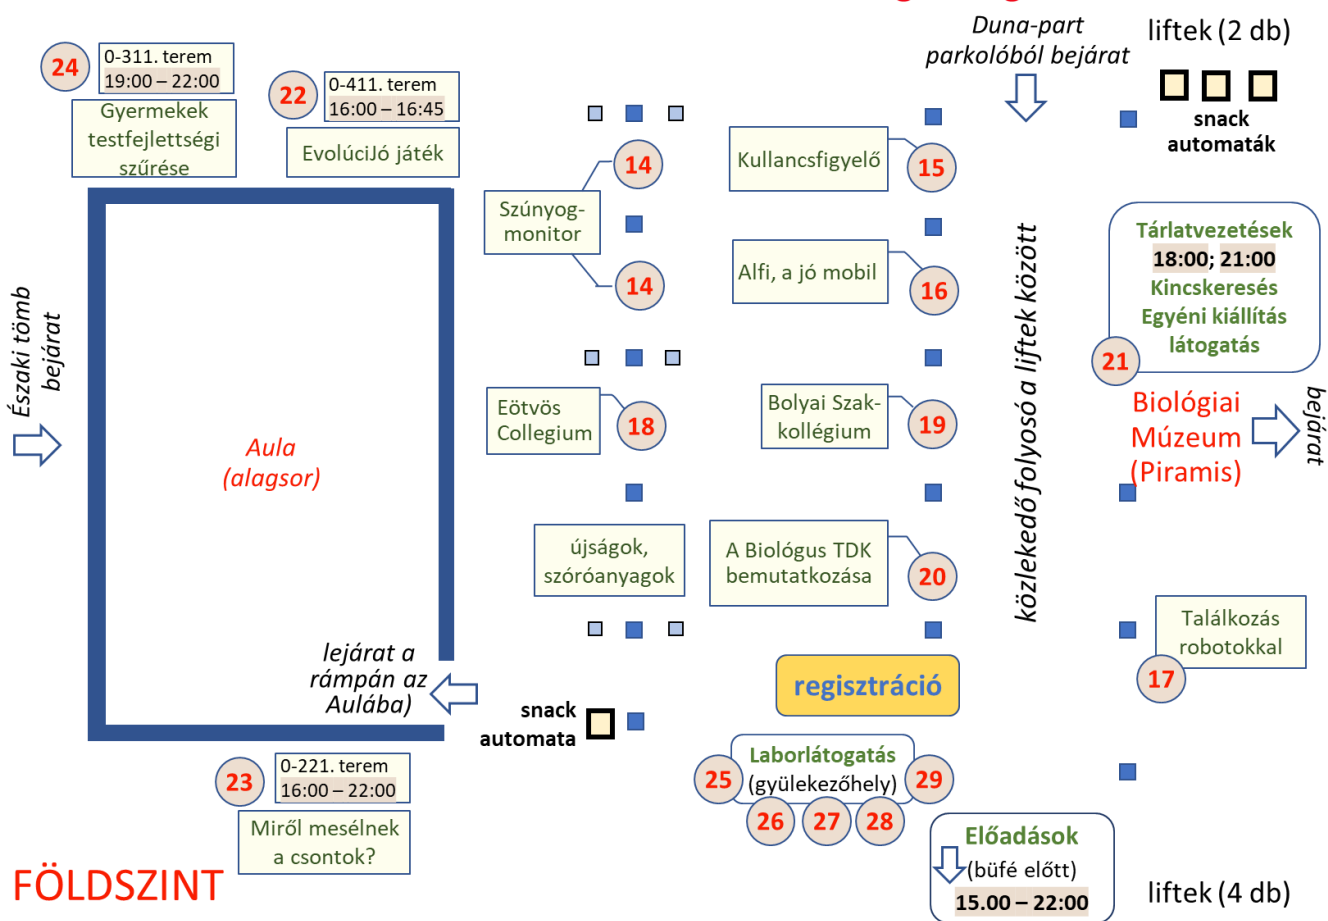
24
0-311. terem
19:00 – 22:00

Gyermekek testfejlettségi szűrése

22
0-411. terem
16:00 – 16:45

EvolúciJó játék

Duna-part parkolóból bejárat

liftek (2 db)

snack automaták

14
Szúnyog-monitor
14

Kullancsfigyelő
15

Alfi, a jó mobil
16

Tárlatvezetések
18:00; 21:00
Kincskeresés
Egyéni kiállítás látogatás
21

Északi tömb bejárat

Aula (alagsor)

Eötvös Collegium
18

Bolyai Szak-kollégium
19

közlekedő folyosó a liftek között

Biológiai Múzeum (Piramis)

bejárat

újságok, szóróanyagok

A Biológus TDK bemutatkozása
20

Találkozás robotokkal
17

lejárat a rámpán az Aulába)

snack automata

regisztráció

Laborlátogatás (gyülekezőhely)
25
29
26
27
28

23
0-221. terem
16:00 – 22:00

Miről mesélnek a csontok?

Előadások
(büfé előtt)
15.00 – 22:00

FÖLDSZINT

liftek (4 db)